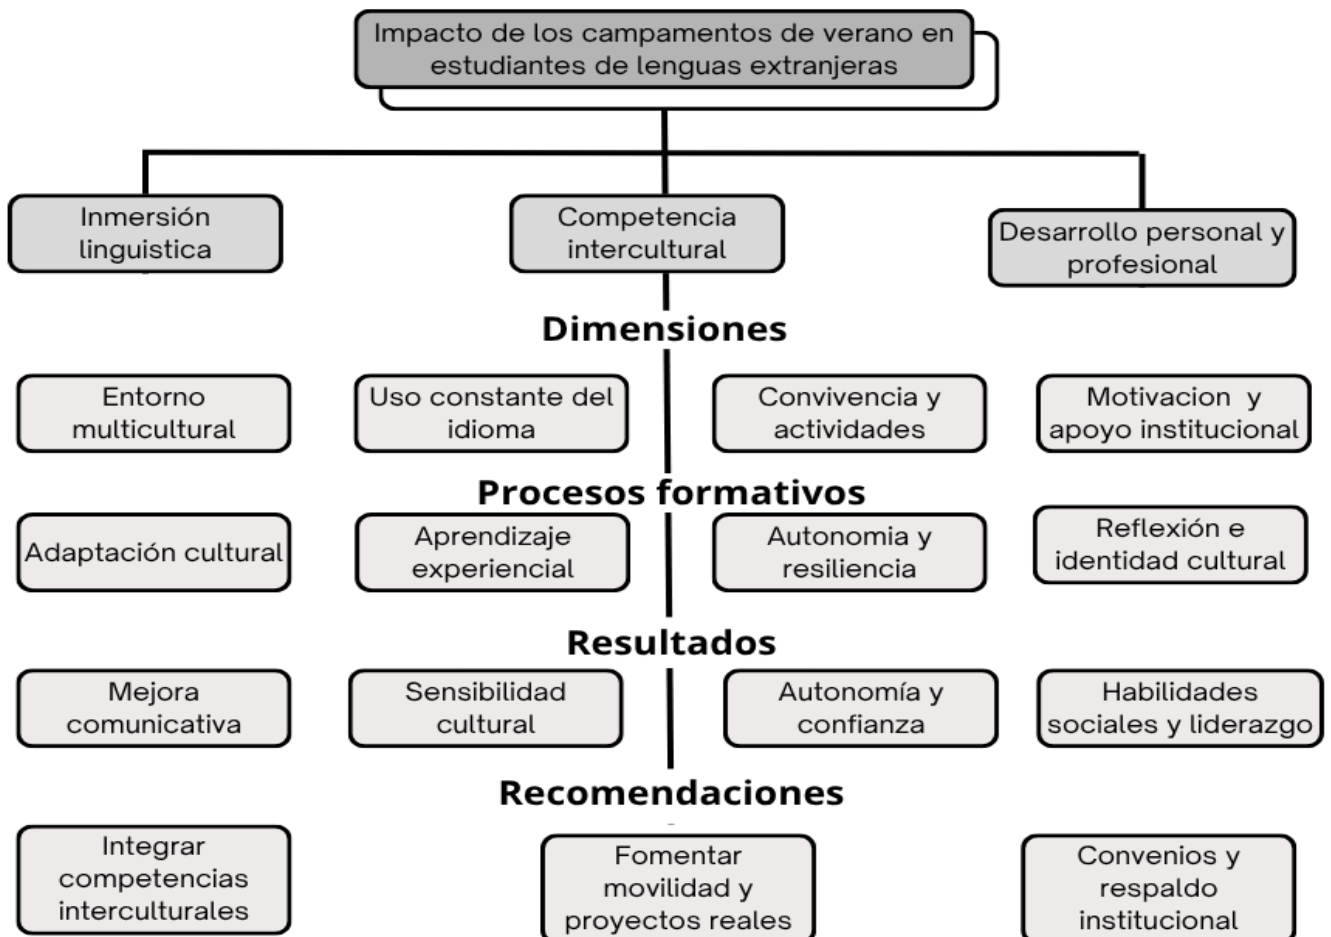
Impacto de los campamentos de verano en estudiantes de lenguas extranjeras

Inmersión linguistica

Competencia intercultural

Desarrollo personal y profesional

Dimensiones

Entorno multicultural

Uso constante del idioma

Convivencia y actividades

Motivacion y apoyo institucional

Procesos formativos

Adaptación cultural

Aprendizaje experiencial

Autonomia y resiliencia

Reflexión e identidad cultural

Resultados

Mejora comunicativa

Sensibilidad cultural

Autonomía y confianza

Habilidades sociales y liderazgo

Recomendaciones

Integrar competencias interculturales

Fomentar movilidad y proyectos reales

Convenios y respaldo institucional